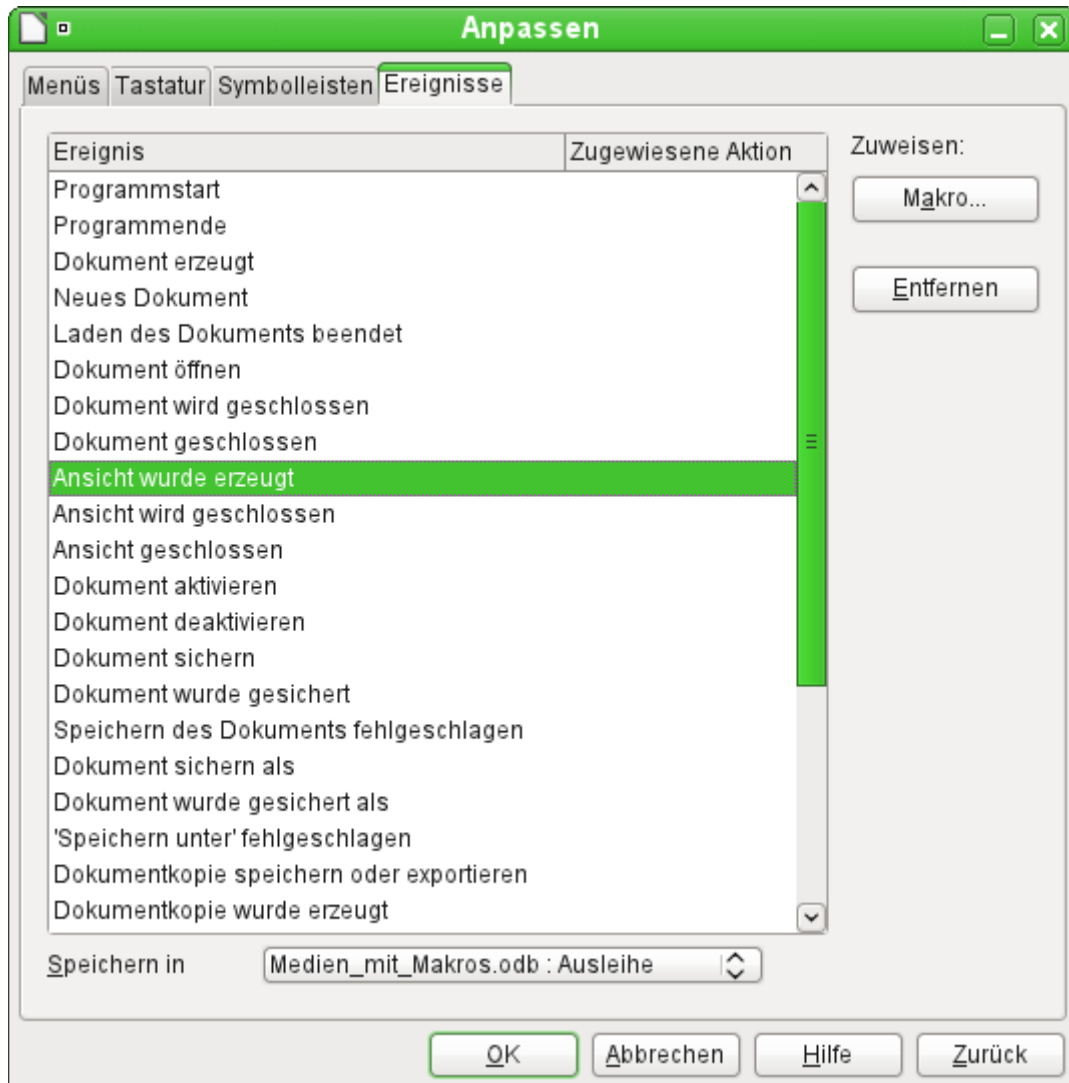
Anpassen

Menüs | Tastatur | Symbolleisten | Ereignisse

| Ereignis | Zugewiesene Aktion |
|---|---|
| Programmstart | |
| Programmende | |
| Dokument erzeugt | |
| Neues Dokument | |
| Laden des Dokuments beendet | |
| Dokument öffnen | |
| Dokument wird geschlossen | |
| Dokument geschlossen | |
| Ansicht wurde erzeugt | |
| Ansicht wird geschlossen | |
| Ansicht geschlossen | |
| Dokument aktivieren | |
| Dokument deaktivieren | |
| Dokument sichern | |
| Dokument wurde gesichert | |
| Speichern des Dokuments fehlgeschlagen | |
| Dokument sichern als | |
| Dokument wurde gesichert als | |
| 'Speichern unter' fehlgeschlagen | |
| Dokumentkopie speichern oder exportieren | |
| Dokumentkopie wurde erzeugt | |

Zuweisen:

Makro...

Entfernen

Speichern in Medien_mit_Makros.odb : Ausleihe

OK Abbrechen Hilfe Zurück